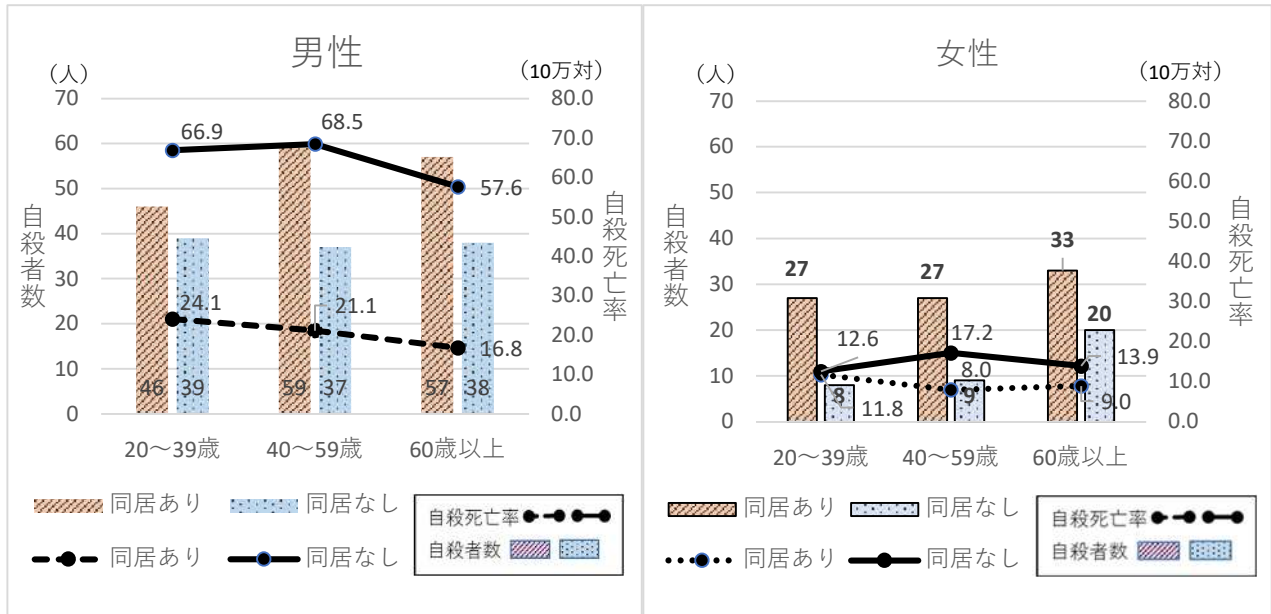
男性

（人）
（10万対）
70
60
50
40
30
20
10
0
80.0
70.0
60.0
50.0
40.0
30.0
20.0
10.0
0.0
自殺者数
自殺死亡率
66.9
68.5
57.6
24.1
21.1
16.8
46
39
59
37
57
38
20～39歳
40～59歳
60歳以上

同居あり
同居なし
同居あり
同居なし
自殺死亡率
自殺者数

女性

（人）
（10万対）
70
60
50
40
30
20
10
0
80.0
70.0
60.0
50.0
40.0
30.0
20.0
10.0
0.0
自殺者数
自殺死亡率
27
27
33
20
12.6
17.2
13.9
8
11.8
8.0
9
9.0
20～39歳
40～59歳
60歳以上

同居あり
同居なし
同居あり
同居なし
自殺死亡率
自殺者数